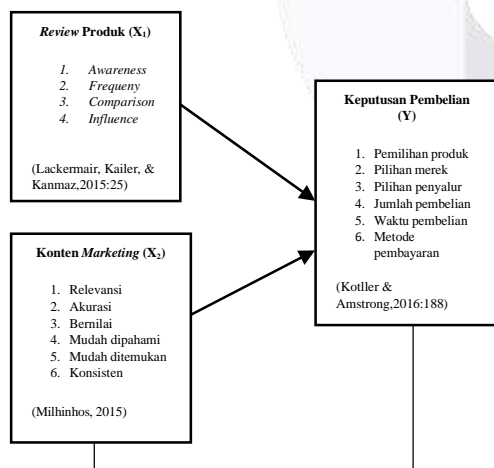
*Review* Produk ($X_1$)

1. *Awareness*
2. *Frequeny*
3. *Comparison*
4. *Influence*

(Lackermair, Kailer, & Kanmaz,2015:25)

Konten *Marketing* ($X_2$)

1. Relevansi
2. Akurasi
3. Bernilai
4. Mudah dipahami
5. Mudah ditemukan
6. Konsisten

(Milhinhos, 2015)

Keputusan Pembelian (Y)

1. Pemilihan produk
2. Pilihan merek
3. Pilihan penyalur
4. Jumlah pembelian
5. Waktu pembelian
6. Metode pembayaran

(Kotller & Amstrong,2016:188)